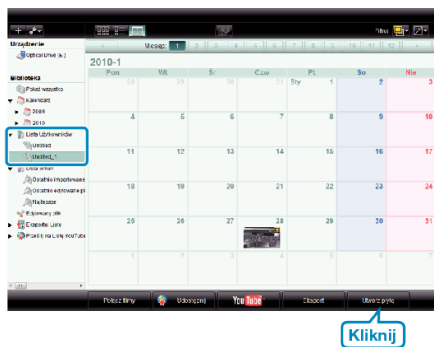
Urządzenie
Optical Drive (E:)
Biblioteka
Pokaż wszystko
Kalendarz
2009
2010
Lista Użytkowników
Untitled
Untitled_1
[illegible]
Ostatnio importowane
Ostatnio edytowane pl
Najlepsze
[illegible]
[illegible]
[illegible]

Miesiąc 1
2010-1

| Pon | Wt | Śr | Czw | Pt | So | Nie |
|---|---|---|---|---|---|---|
| 28 | 29 | 30 | 31 | Sty 1 | 2 | 3 |
| 4 | 5 | 6 | 7 | 8 | 9 | 10 |
| 11 | 12 | 13 | 14 | 15 | 16 | 17 |
| 18 | 19 | 20 | 21 | 22 | 23 | 24 |
| 25 | 26 | 27 | 28 | 29 | 30 | 31 |

Połącz filmy
Udostępnij
YouTube
Eksport
Utwórz płytę

Kliknij